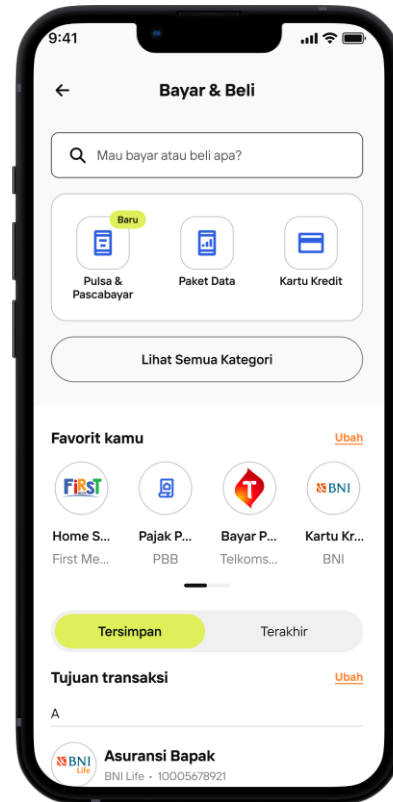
9:41

Bayar & Beli

Mau bayar atau beli apa?

Baru
Pulsa & Pascabayar

Paket Data

Kartu Kredit

Lihat Semua Kategori

Favorit kamu

Ubah

FiRST
Home S...
First Me...

Pajak P...
PBB

Bayar P...
Telkoms...

BNI
Kartu Kr...
BNI

Tersimpan

Terakhir

Tujuan transaksi

Ubah

A

BNI Life
Asuransi Bapak
BNI Life · 10005678921